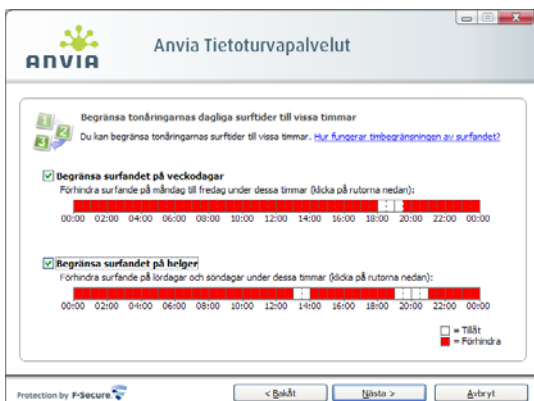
ANVIA

Anvia Tietoturvapalvelut

Begränsa tonåringarnas dagliga surftider till vissa timmar

Du kan begränsa tonåringarnas surftider till vissa timmar. Hur fungerar timbegränsningen av surfandet?

Begränsa surfandet på veckodagar

Förhindra surfande på måndag till fredag under dessa timmar (klicka på rutorna nedan):

00:00 02:00 04:00 06:00 08:00 10:00 12:00 14:00 16:00 18:00 20:00 22:00 00:00

Begränsa surfandet på helger

Förhindra surfande på lördagar och söndagar under dessa timmar (klicka på rutorna nedan):

00:00 02:00 04:00 06:00 08:00 10:00 12:00 14:00 16:00 18:00 20:00 22:00 00:00

= Tillåt
= Förhindra

Protection by F-Secure

< Bakåt

Nästa >

Avbryt